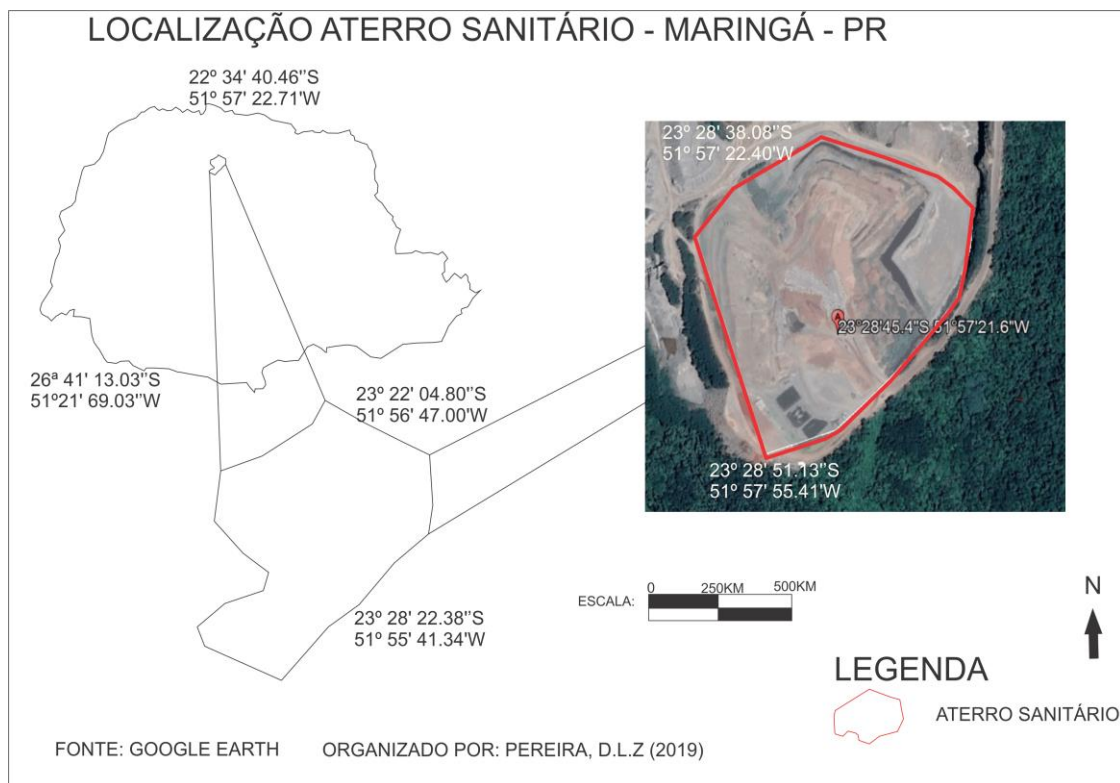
LOCALIZAÇÃO ATERRO SANITÁRIO - MARINGÁ - PR

22º 34' 40.46''S
51º 57' 22.71'W

23º 28' 38.08''S
51º 57' 22.40'W

23°28'45.4"S 51°57'21.6"W

26ª 41' 13.03''S
51º21' 69.03''W

23º 22' 04.80''S
51º 56' 47.00'W

23º 28' 51.13''S
51º 57' 55.41'W

ESCALA: 0 250KM 500KM

23º 28' 22.38''S
51º 55' 41.34'W

N

LEGENDA

ATERRO SANITÁRIO

FONTE: GOOGLE EARTH ORGANIZADO POR: PEREIRA, D.L.Z (2019)